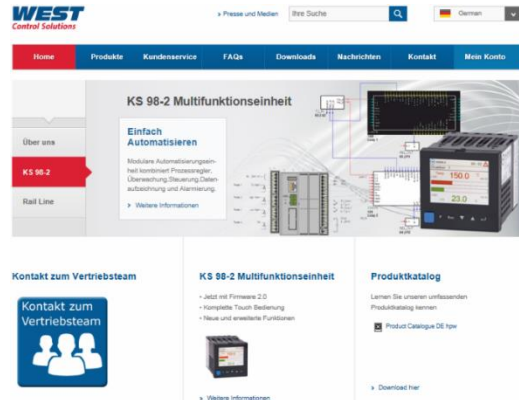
WEST
Control Solutions

» Presse und Medien
Ihre Suche
German

Home
Produkte
Kundenservice
FAQs
Downloads
Nachrichten
Kontakt
Mein Konto

KS 98-2 Multifunktionseinheit

Über uns
KS 98-2
Rail Line

Einfach Automatisieren

Modulare Automatisierungseinheit kombiniert Prozessregler, Überwachung,Steuerung,Datenaufzeichnung und Alarmierung.

» Weitere Informationen

150.0
23.0

Kontakt zum Vertriebsteam

Kontakt zum Vertriebsteam

KS 98-2 Multifunktionseinheit

• Jetzt mit Firmware 2.0
• Komplette Touch Bedienung
• Neue und erweiterte Funktionen

» Weitere Informationen

Produktkatalog

Lernen Sie unseren umfassenden Produktkatalog kennen

Product Catalogue DE hpw

» Download hier